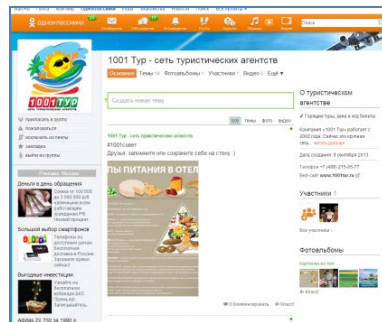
одноклассники

1001 Тур - сеть туристических агентств

Основное Темы 10 Фотоальбомы 1 Участники 1 Видео 0 Ещё ▾

Создать новую тему

1001 Тур - сеть туристических агентств

#1001совет

Друзья, запомните или сохраните себе на стену :)

ПЫ ПИТАНИЯ В ОТЕЛ

Комментировать Класс!

О туристическом агентстве

Горящие туры, авиа и жд билеты

Дата создания: 9 сентября 2013

Участники 1

Фотоальбомы

1001 тур

пригласить в группу

пожаловаться

закладки

выйти из группы

Деньги в день обращения

Большой выбор смартфонов

Выгодные инвестиции

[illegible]